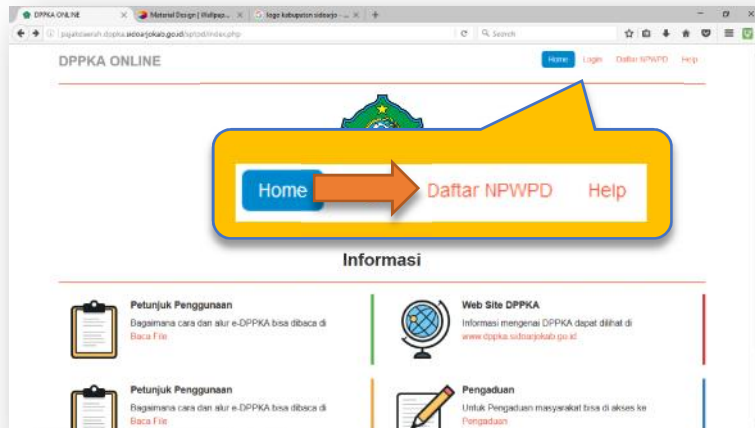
DPPKA ONLINE
Material Design | Wallpap...
logo kabupaten sidoarjo - ...
pajakdaerah.dppka.sidoarjokab.go.id/loptod/index.php
Search

DPPKA ONLINE
Home Login Daftar NPWPD Help

Home Daftar NPWPD Help

Informasi

Petunjuk Penggunaan
Bagaimana cara dan alur e-DPPKA bisa dibaca di
Baca File

Web Site DPPKA
Informasi mengenai DPPKA dapat dilihat di
www.dppka.sidoarjokab.go.id

Petunjuk Penggunaan
Bagaimana cara dan alur e-DPPKA bisa dibaca di
Baca File

Pengaduan
Untuk Pengaduan masyarakat bisa di akses ke
Pengaduan